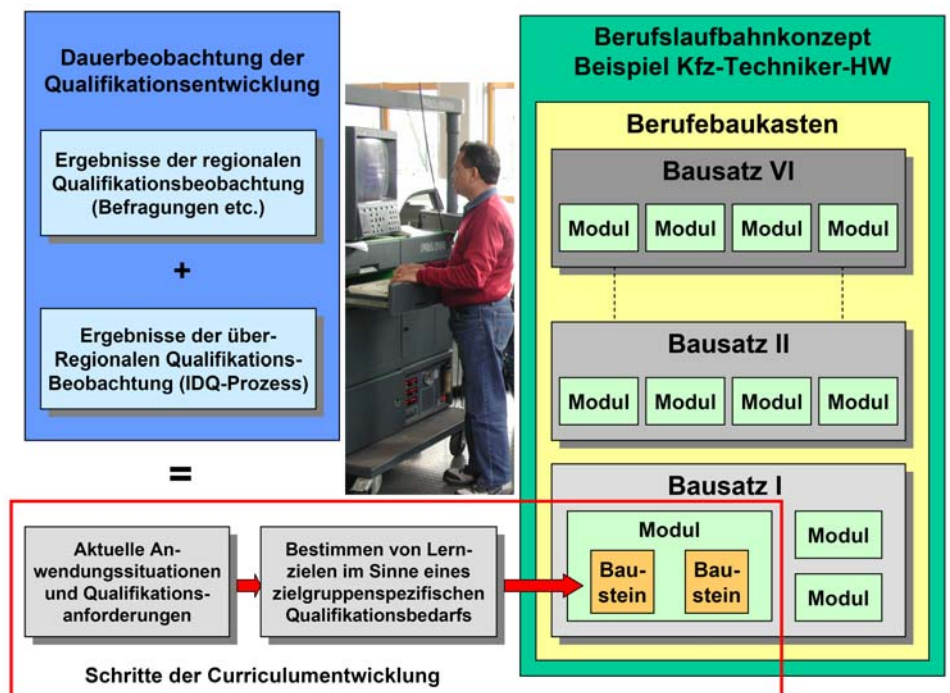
Dauerbeobachtung der Qualifikationsentwicklung

Ergebnisse der regionalen Qualifikationsbeobachtung (Befragungen etc.)

+

Ergebnisse der über-Regionalen Qualifikations-Beobachtung (IDQ-Prozess)

=

Berufslaufbahnkonzept Beispiel Kfz-Techniker-HW

Berufebaukasten

Bausatz VI

Modul Modul Modul Modul

Bausatz II

Modul Modul Modul Modul

Bausatz I

Modul

Baustein Baustein

Modul

Modul

Aktuelle Anwendungssituationen und Qualifikationsanforderungen

Bestimmen von Lernzielen im Sinne eines zielgruppenspezifischen Qualifikationsbedarfs

Schritte der Curriculumentwicklung